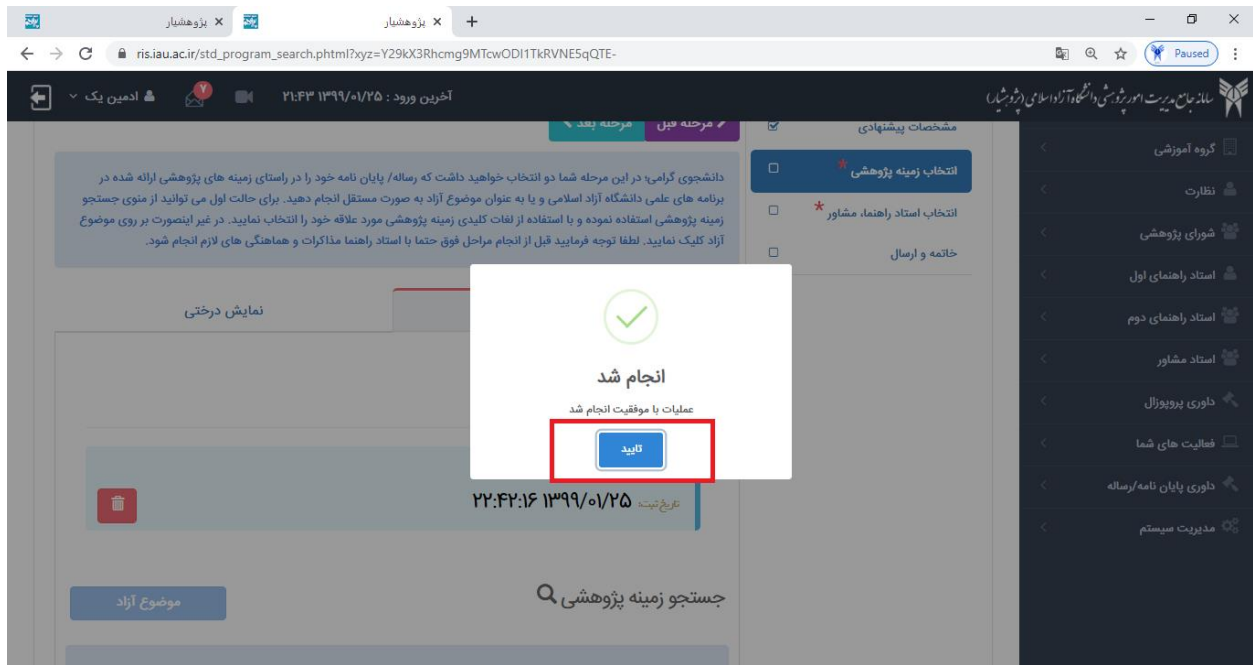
پژوهشیار ×
پژوهشیار ×
+
ris.iau.ac.ir/std_program_search.phtml?xyz=Y29kX3Rhcmg9MTcwODI1TkRVNE5qQTE-
Paused

سامانه جامع مدیریت امور پژوهشی دانشگاه آزاد اسلامی (پژوهشیار)
آخرین ورود : ۲۱:۴۳ ۱۳۹۹/۰۱/۲۵
ادمین یک
۷

گروه آموزشی
نظارت
شورای پژوهشی
استاد راهنمای اول
استاد راهنمای دوم
استاد مشاور
داوری پروپوزال
فعالیت های شما
داوری پایان نامه/رساله
مدیریت سیستم

مشخصات پیشنهادی
انتخاب زمینه پژوهشی *
انتخاب استاد راهنما، مشاور *
خاتمه و ارسال

مرحله قبل
مرحله بعد

دانشجوی گرامی؛ در این مرحله شما دو انتخاب خواهید داشت که رساله/ پایان نامه خود را در راستای زمینه های پژوهشی ارائه شده در برنامه های علمی دانشگاه آزاد اسلامی و یا به عنوان موضوع آزاد به صورت مستقل انجام دهید. برای حالت اول می توانید از منوی جستجو زمینه پژوهشی استفاده نموده و با استفاده از لغات کلیدی زمینه پژوهشی مورد علاقه خود را انتخاب نمایید. در غیر اینصورت بر روی موضوع آزاد کلیک نمایید. لطفا توجه فرمایید قبل از انجام مراحل فوق حتما با استاد راهنما مذاکرات و هماهنگی های لازم انجام شود.

نمایش درختی

انجام شد
عملیات با موفقیت انجام شد
تایید

تاریخ ثبت: ۲۲:۴۲:۱۶ ۱۳۹۹/۰۱/۲۵

جستجو زمینه پژوهشی
موضوع آزاد